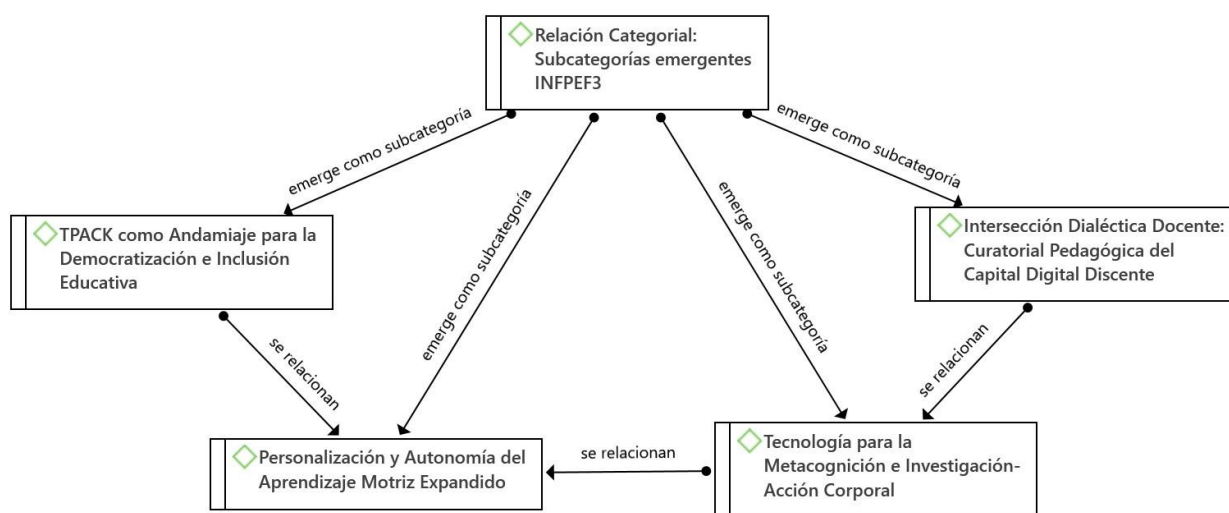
Relación Categorial: Subcategorías emergentes INFPEF3

emerge como subcategoría

emerge como subcategoría

emerge como subcategoría

emerge como subcategoría

TPACK como Andamiaje para la Democratización e Inclusión Educativa

Intersección Dialéctica Docente: Curatorial Pedagógica del Capital Digital Discente

se relacionan

se relacionan

Personalización y Autonomía del Aprendizaje Motriz Expandido

se relacionan

Tecnología para la Metacognición e Investigación-Acción Corporal